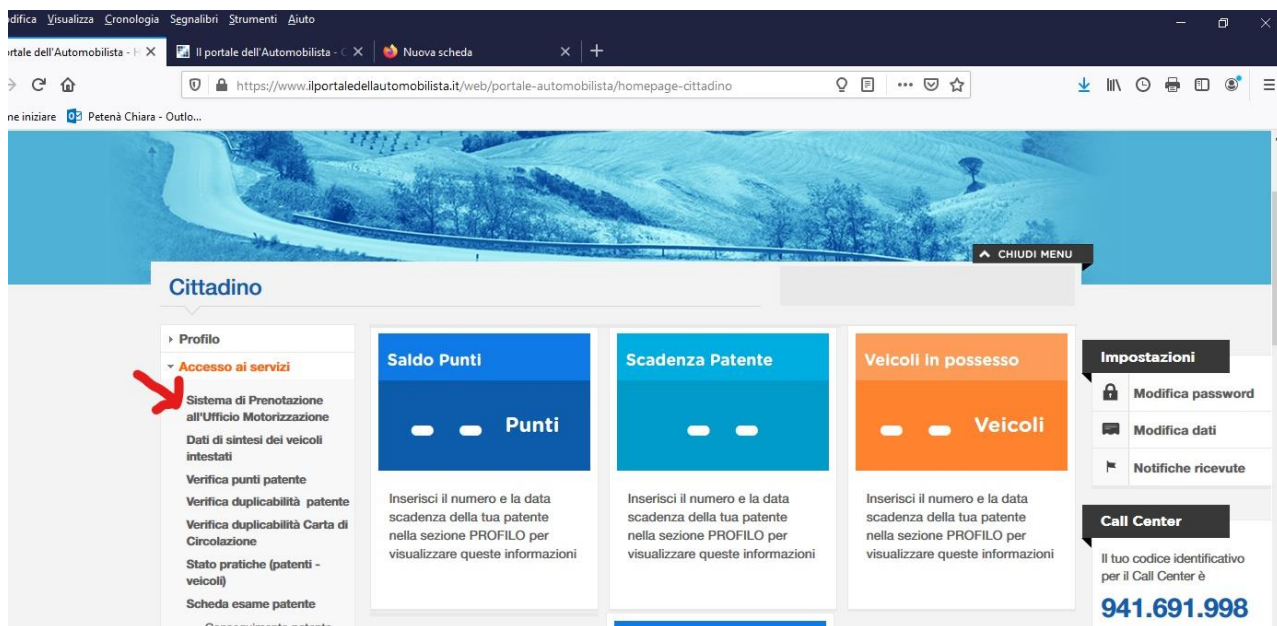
odifica Visualizza Cronologia Segnalibri Strumenti Aiuto

rtale dell'Automobilista - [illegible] Il portale dell'Automobilista - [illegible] Nuova scheda +

https://www.ilportaledellautomobilista.it/web/portale-automobilista/homepage-cittadino

ne iniziare Petenà Chiara - Outlo...

CHIUDI MENU

Cittadino

Profilo

Accesso ai servizi

Sistema di Prenotazione all'Ufficio Motorizzazione

Dati di sintesi dei veicoli intestati

Verifica punti patente

Verifica duplicabilità patente

Verifica duplicabilità Carta di Circolazione

Stato pratiche (patenti - veicoli)

Scheda esame patente

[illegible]

Saldo Punti

Punti

Inserisci il numero e la data scadenza della tua patente nella sezione PROFILO per visualizzare queste informazioni

Scadenza Patente

Inserisci il numero e la data scadenza della tua patente nella sezione PROFILO per visualizzare queste informazioni

Veicoli in possesso

Veicoli

Inserisci il numero e la data scadenza della tua patente nella sezione PROFILO per visualizzare queste informazioni

Impostazioni

Modifica password

Modifica dati

Notifiche ricevute

Call Center

Il tuo codice identificativo per il Call Center è

941.691.998